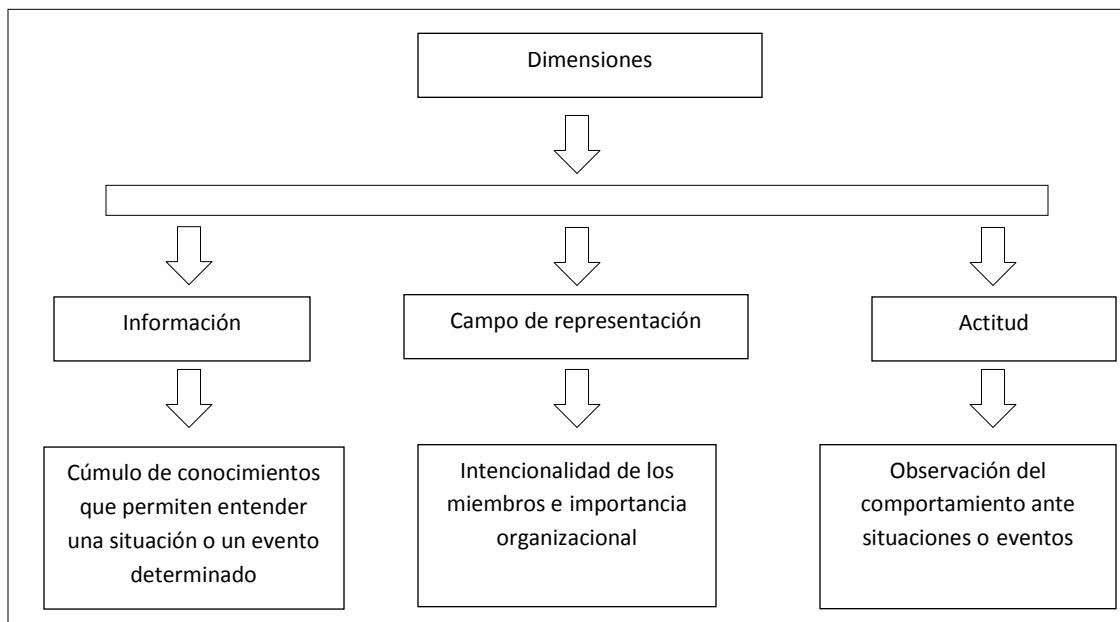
Dimensiones

Información

Campo de representación

Actitud

Cúmulo de conocimientos que permiten entender una situación o un evento determinado

Intencionalidad de los miembros e importancia organizacional

Observación del comportamiento ante situaciones o eventos